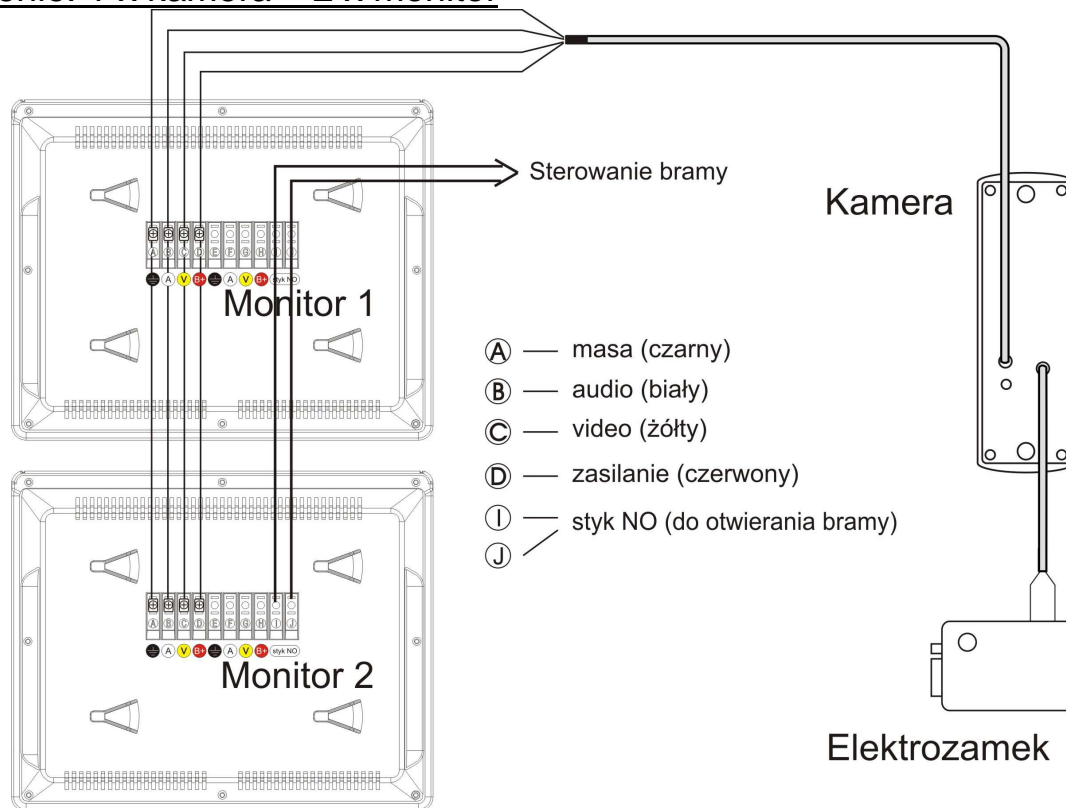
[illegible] 1 x kamera + 2 x monitor

Sterowanie bramy

Kamera

A B C D E F G H I J

A V B+ A V B+ styk NO

Monitor 1

Ⓐ — masa (czarny)

Ⓑ — audio (biały)

Ⓒ — video (żółty)

Ⓓ — zasilanie (czerwony)

Ⓘ — styk NO (do otwierania bramy)

Ⓙ

A B C D E F G H I J

A V B+ A V B+ styk NO

Monitor 2

Elektrozamek